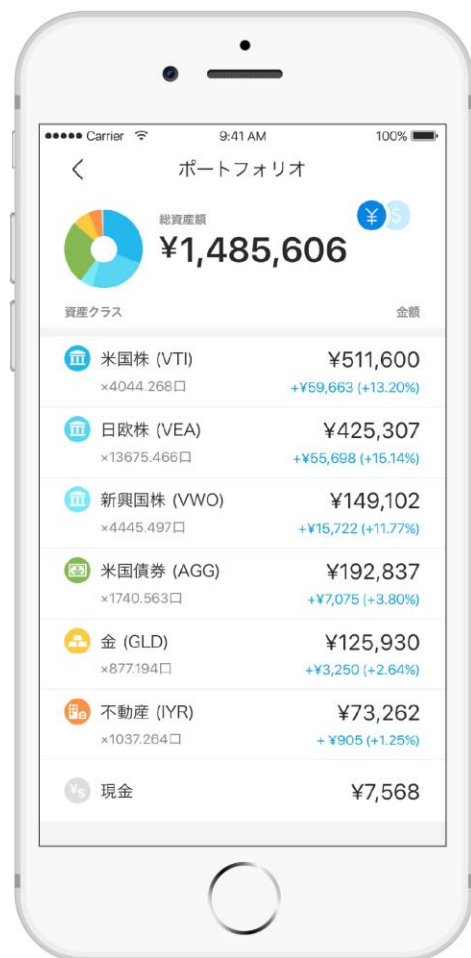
●●●●● Carrier 9:41 AM 100%

<

ポートフォリオ

¥ $

総資産額

¥1,485,606

資産クラス

金額

米国株 (VTI)
×4044.268口
¥511,600
+¥59,663 (+13.20%)

日欧株 (VEA)
×13675.466口
¥425,307
+¥55,698 (+15.14%)

新興国株 (VWO)
×4445.497口
¥149,102
+¥15,722 (+11.77%)

米国債券 (AGG)
×1740.563口
¥192,837
+¥7,075 (+3.80%)

金 (GLD)
×877.194口
¥125,930
+¥3,250 (+2.64%)

不動産 (IYR)
×1037.264口
¥73,262
+ ¥905 (+1.25%)

現金
¥7,568